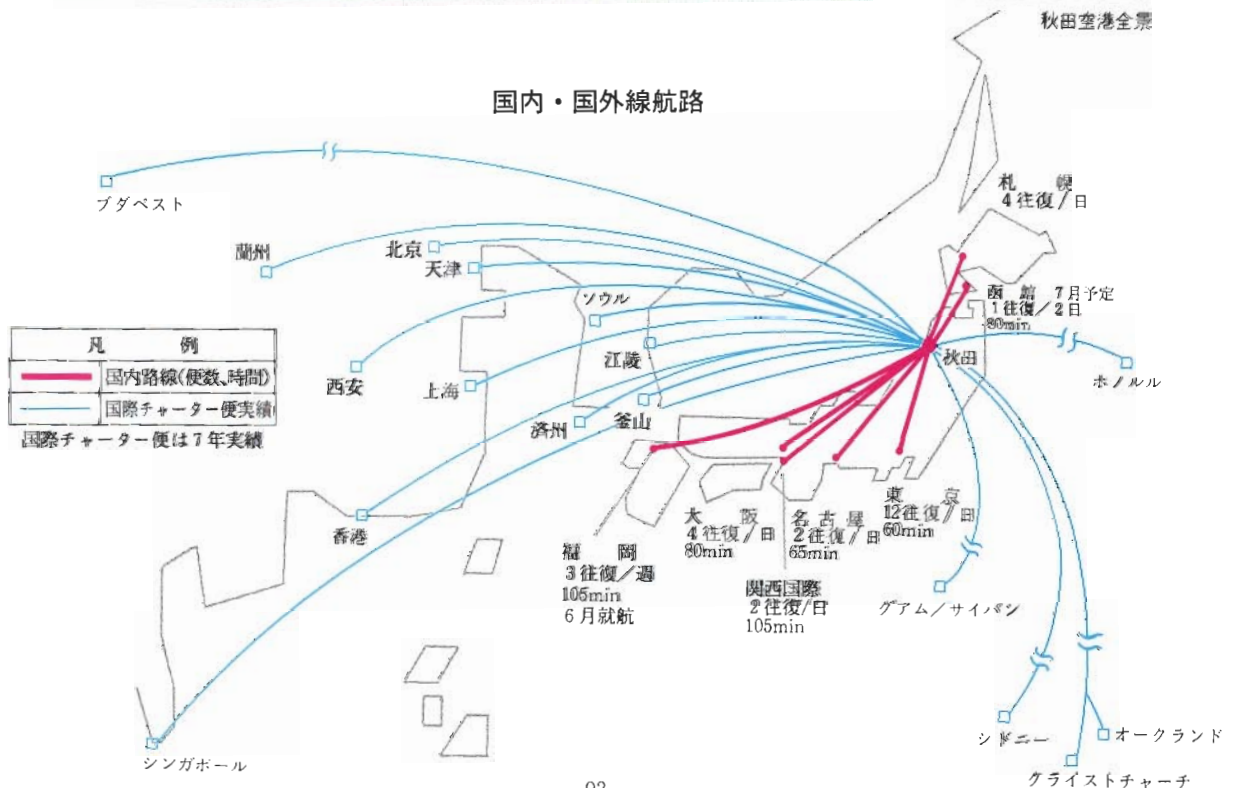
秋田空港全景

国内・国外線航路

ブダペスト

蘭州

北京

天津

ソウル

西安

上海

江陵

済州

釜山

香港

シンガポール

凡　例

国内路線(便数、時間)

国際チャーター便実績

国際チャーター便は7年実績

札　幌
4往復／日

函　館　7月予定
1往復／2日
80min

秋田

ホノルル

東　京
12往復／日
60min

名古屋
2往復／日
65min

大　阪
4往復／日
80min

福　岡
3往復／週
105min
6月就航

関西国際
2往復／日
105min

グアム／サイパン

シドニー

オークランド

クライストチャーチ

93